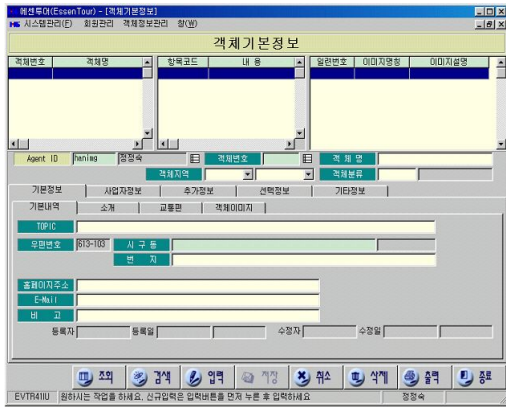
에센투어(EssenTour) - [객체기본정보]
시스템관리(F) 회원관리 객체정보관리 창(W)

객체기본정보

| 객체번호 | 객체명 |
|---|---|

| 항목코드 | 내 용 |
|---|---|

| 일련번호 | 이미지명칭 | 이미지설명 |
|---|---|---|

Agent ID hanimg 정정숙
객체번호
객 체 명
객체지역
객체분류

기본정보 사업자정보 추가정보 선택정보 기타정보

기본내역 소개 교통편 객체이미지

TOPIC
우편번호 613-103 시 구 동
번 지
홈페이지주소
E-Mail
비 고
등록자 등록일 수정자 수정일

조회 검색 입력 저장 취소 삭제 출력 종료

EVTR41IU 원하시는 작업을 하세요. 신규입력은 입력버튼을 먼저 누른 후 입력하세요 정정숙